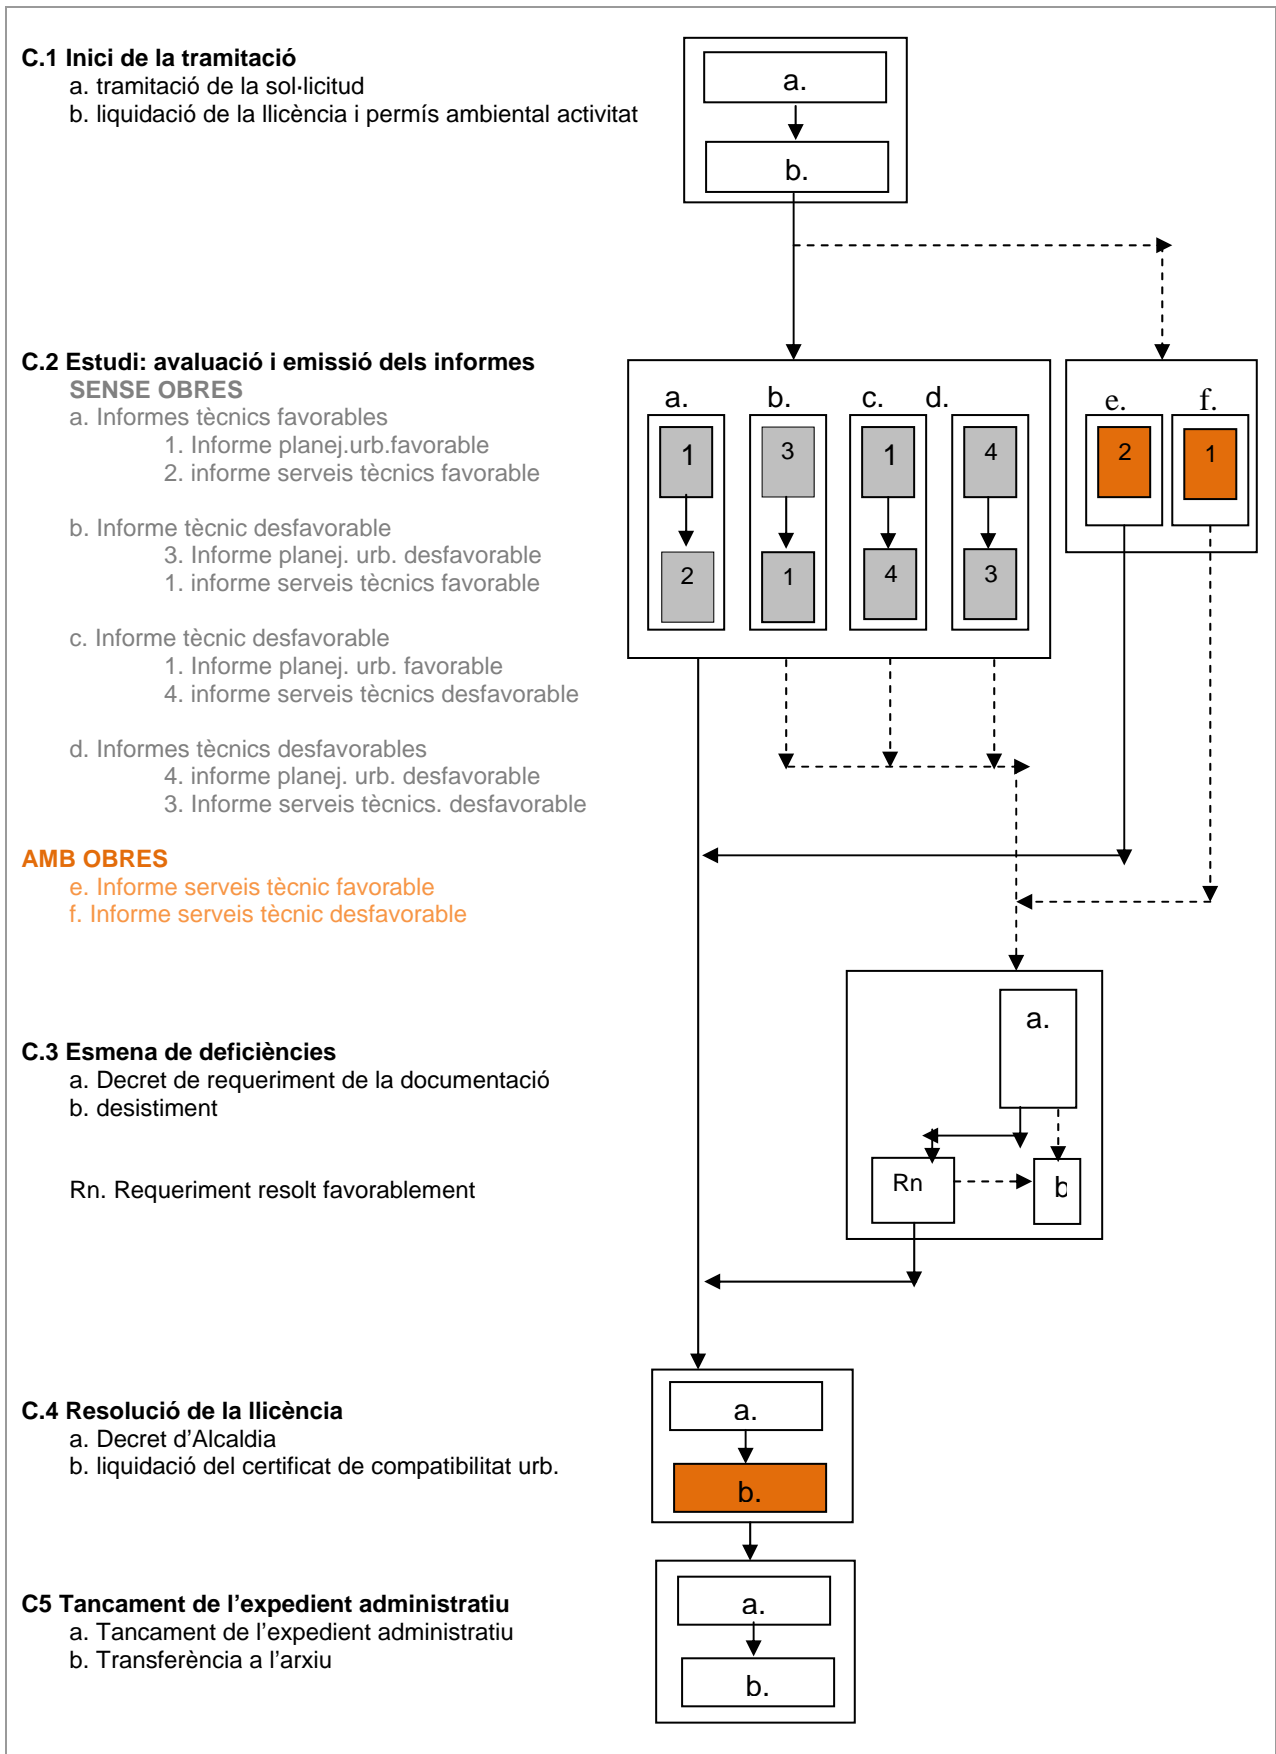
C.1 Inici de la tramitació
a. tramitació de la sol·licitud
b. liquidació de la llicència i permís ambiental activitat

a.
b.

C.2 Estudi: avaluació i emissió dels informes
SENSE OBRES
a. Informes tècnics favorables
1. Informe planej.urb.favorable
2. informe serveis tècnics favorable

b. Informe tècnic desfavorable
3. Informe planej. urb. desfavorable
1. informe serveis tècnics favorable

c. Informe tècnic desfavorable
1. Informe planej. urb. favorable
4. informe serveis tècnics desfavorable

d. Informes tècnics desfavorables
4. informe planej. urb. desfavorable
3. Informe serveis tècnics. desfavorable

AMB OBRES
e. Informe serveis tècnic favorable
f. Informe serveis tècnic desfavorable

a. b. c. d.
1 2
3 1
1 4
4 3

e. f.
2 1

C.3 Esmena de deficiències
a. Decret de requeriment de la documentació
b. desistiment

Rn. Requeriment resolt favorablement

a.
Rn
b

C.4 Resolució de la llicència
a. Decret d'Alcaldia
b. liquidació del certificat de compatibilitat urb.

a.
b.

C5 Tancament de l'expedient administratiu
a. Tancament de l'expedient administratiu
b. Transferència a l'arxiu

a.
b.